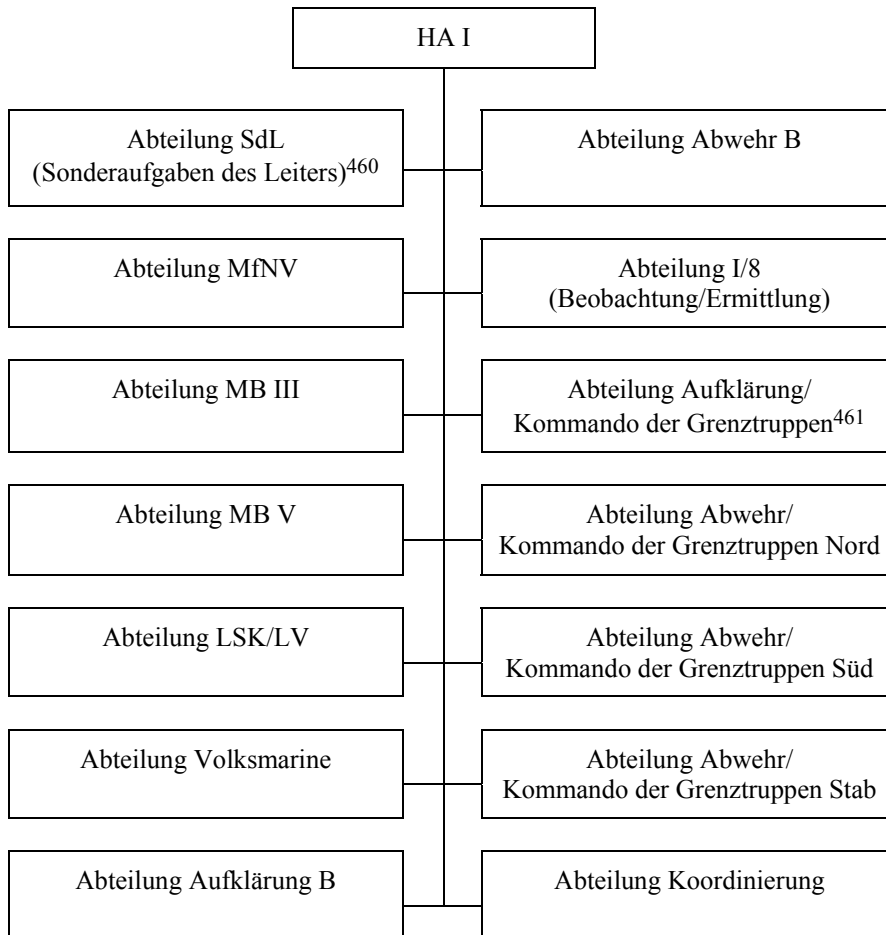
HA I

Abteilung SdL (Sonderaufgaben des Leiters)$^{460}$

Abteilung Abwehr B

Abteilung MfNV

Abteilung I/8 (Beobachtung/Ermittlung)

Abteilung MB III

Abteilung Aufklärung/ Kommando der Grenztruppen$^{461}$

Abteilung MB V

Abteilung Abwehr/ Kommando der Grenztruppen Nord

Abteilung LSK/LV

Abteilung Abwehr/ Kommando der Grenztruppen Süd

Abteilung Volksmarine

Abteilung Abwehr/ Kommando der Grenztruppen Stab

Abteilung Aufklärung B

Abteilung Koordinierung